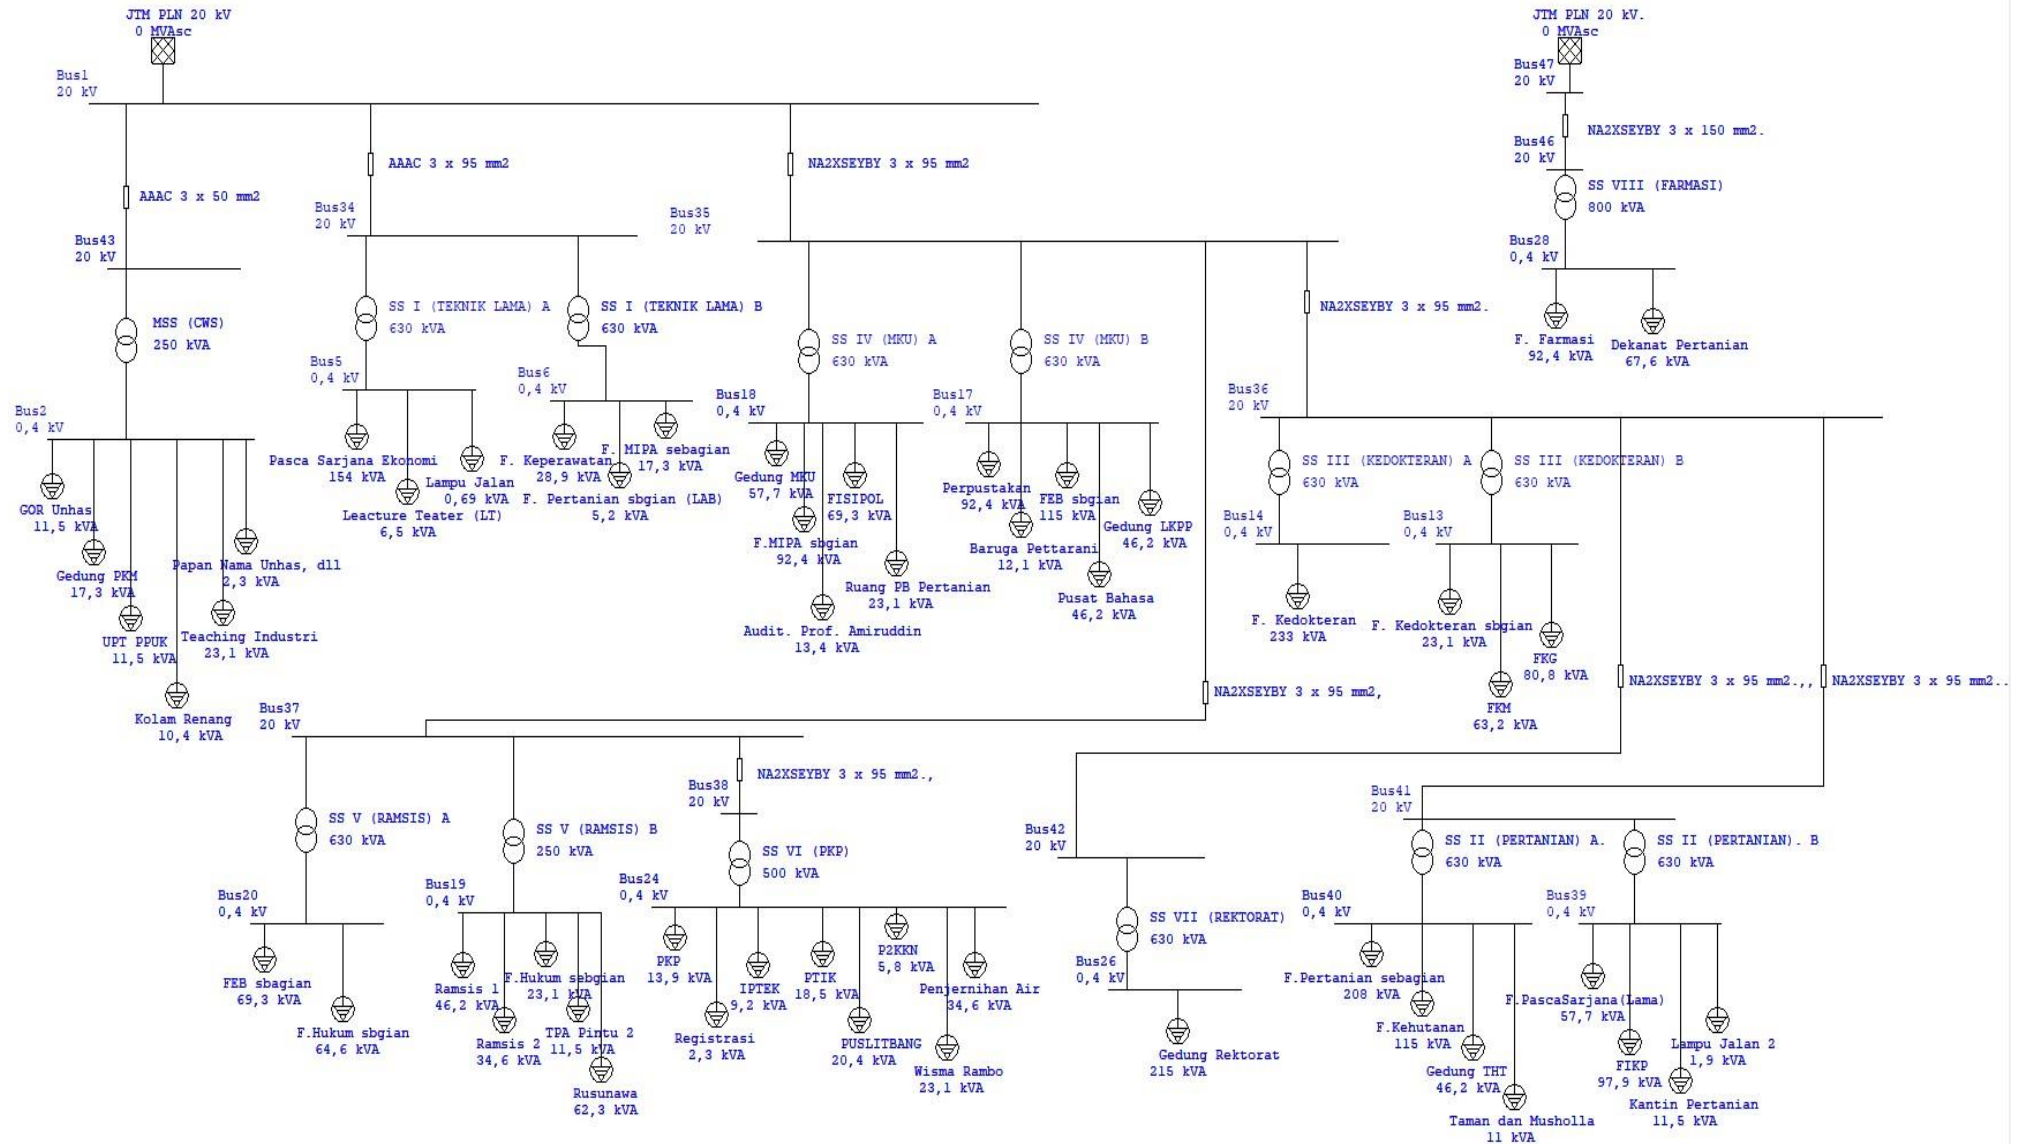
JTM PLN 20 kV
0 MVAsc

Bus1
20 kV

AAAC 3 x 50 mm2

AAAC 3 x 95 mm2

NA2XSEYBY 3 x 95 mm2

Bus43
20 kV

MSS (CWS)
250 kVA

Bus2
0,4 kV

GOR Unhas
11,5 kVA

Gedung PKM
17,3 kVA

UPT PPUK
11,5 kVA

Kolam Renang
10,4 kVA

Teaching Industri
23,1 kVA

Papan Nama Unhas, dll
2,3 kVA

Bus34
20 kV

SS I (TEKNIK LAMA) A
630 kVA

SS I (TEKNIK LAMA) B
630 kVA

Bus5
0,4 kV

Pasca Sarjana Ekonomi
154 kVA

Leacture Teater (LT)
6,5 kVA

Lampu Jalan
0,69 kVA

Bus6
0,4 kV

F. Keperawatan
28,9 kVA

F. MIPA sebagian
17,3 kVA

F. Pertanian sbgian (LAB)
5,2 kVA

Bus35
20 kV

SS IV (MKU) A
630 kVA

SS IV (MKU) B
630 kVA

Bus18
0,4 kV

Gedung MKU
57,7 kVA

F.MIPA sbgian
92,4 kVA

FISIPOL
69,3 kVA

Ruang PB Pertanian
23,1 kVA

Audit. Prof. Amiruddin
13,4 kVA

Bus17
0,4 kV

Perpustakan
92,4 kVA

FEB sbgian
115 kVA

Baruga Pettarani
12,1 kVA

Gedung LKPP
46,2 kVA

Pusat Bahasa
46,2 kVA

NA2XSEYBY 3 x 95 mm2.

Bus36
20 kV

SS III (KEDOKTERAN) A
630 kVA

SS III (KEDOKTERAN) B
630 kVA

Bus14
0,4 kV

F. Kedokteran
233 kVA

Bus13
0,4 kV

F. Kedokteran sbgian
23,1 kVA

FKG
80,8 kVA

FKM
63,2 kVA

JTM PLN 20 kV.
0 MVAsc

Bus47
20 kV

NA2XSEYBY 3 x 150 mm2.

Bus46
20 kV

SS VIII (FARMASI)
800 kVA

Bus28
0,4 kV

F. Farmasi
92,4 kVA

Dekanat Pertanian
67,6 kVA

NA2XSEYBY 3 x 95 mm2,

NA2XSEYBY 3 x 95 mm2.,

NA2XSEYBY 3 x 95 mm2..

Bus37
20 kV

SS V (RAMSIS) A
630 kVA

SS V (RAMSIS) B
250 kVA

NA2XSEYBY 3 x 95 mm2.,

Bus38
20 kV

SS VI (PKP)
500 kVA

Bus20
0,4 kV

FEB sbagian
69,3 kVA

F.Hukum sbgian
64,6 kVA

Bus19
0,4 kV

Ramsis 1
46,2 kVA

Ramsis 2
34,6 kVA

F.Hukum sebgian
23,1 kVA

TPA Pintu 2
11,5 kVA

Rusunawa
62,3 kVA

Bus24
0,4 kV

PKP
13,9 kVA

Registrasi
2,3 kVA

IPTEK
9,2 kVA

PTIK
18,5 kVA

PUSLITBANG
20,4 kVA

P2KKN
5,8 kVA

Wisma Rambo
23,1 kVA

Penjernihan Air
34,6 kVA

Bus42
20 kV

SS VII (REKTORAT)
630 kVA

Bus26
0,4 kV

Gedung Rektorat
215 kVA

Bus41
20 kV

SS II (PERTANIAN) A.
630 kVA

SS II (PERTANIAN). B
630 kVA

Bus40
0,4 kV

F.Pertanian sebagian
208 kVA

F.Kehutanan
115 kVA

Gedung THT
46,2 kVA

Taman dan Musholla
11 kVA

Bus39
0,4 kV

F.PascaSarjana(Lama)
57,7 kVA

FIKP
97,9 kVA

Kantin Pertanian
11,5 kVA

Lampu Jalan 2
1,9 kVA